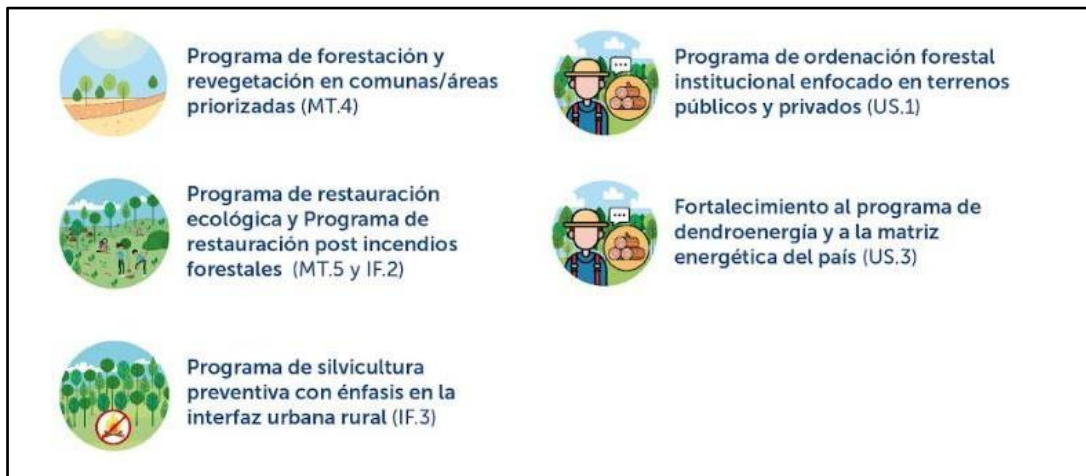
Programa de forestación y revegetación en comunas/áreas priorizadas (MT.4)

Programa de restauración ecológica y Programa de restauración post incendios forestales (MT.5 y IF.2)

Programa de silvicultura preventiva con énfasis en la interfaz urbana rural (IF.3)

Programa de ordenación forestal institucional enfocado en terrenos públicos y privados (US.1)

Fortalecimiento al programa de dendroenergía y a la matriz energética del país (US.3)